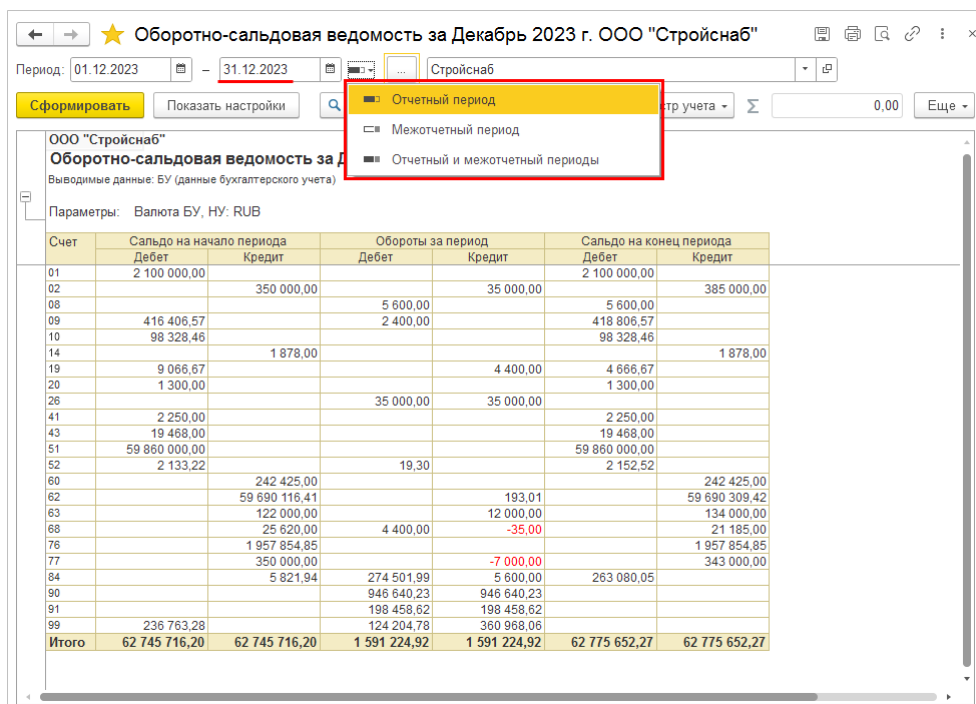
Оборотно-сальдовая ведомость за Декабрь 2023 г. ООО "Стройснаб"

Период: 01.12.2023 – 31.12.2023 ... Стройснаб

Сформировать Показать настройки стр учета Σ 0,00 Еще

Отчетный период
Межотчетный период
Отчетный и межотчетный периоды

ООО "Стройснаб"
Оборотно-сальдовая ведомость за Д
Выводимые данные: БУ (данные бухгалтерского учета)

Параметры: Валюта БУ, НУ: RUB

| Счет | Сальдо на начало периода Дебет | Сальдо на начало периода Кредит | Обороты за период Дебет | Обороты за период Кредит | Сальдо на конец периода Дебет | Сальдо на конец периода Кредит |
|---|---|---|---|---|---|---|
| 01 | 2 100 000,00 | | | | 2 100 000,00 | |
| 02 | | 350 000,00 | | 35 000,00 | | 385 000,00 |
| 08 | | | 5 600,00 | | 5 600,00 | |
| 09 | 416 406,57 | | 2 400,00 | | 418 806,57 | |
| 10 | 98 328,46 | | | | 98 328,46 | |
| 14 | | 1 878,00 | | | | 1 878,00 |
| 19 | 9 066,67 | | | 4 400,00 | 4 666,67 | |
| 20 | 1 300,00 | | | | 1 300,00 | |
| 26 | | | 35 000,00 | 35 000,00 | | |
| 41 | 2 250,00 | | | | 2 250,00 | |
| 43 | 19 468,00 | | | | 19 468,00 | |
| 51 | 59 860 000,00 | | | | 59 860 000,00 | |
| 52 | 2 133,22 | | 19,30 | | 2 152,52 | |
| 60 | | 242 425,00 | | | | 242 425,00 |
| 62 | | 59 690 116,41 | | 193,01 | | 59 690 309,42 |
| 63 | | 122 000,00 | | 12 000,00 | | 134 000,00 |
| 68 | | 25 620,00 | 4 400,00 | -35,00 | | 21 185,00 |
| 76 | | 1 957 854,85 | | | | 1 957 854,85 |
| 77 | | 350 000,00 | | -7 000,00 | | 343 000,00 |
| 84 | | 5 821,94 | 274 501,99 | 5 600,00 | 263 080,05 | |
| 90 | | | 946 640,23 | 946 640,23 | | |
| 91 | | | 198 458,62 | 198 458,62 | | |
| 99 | 236 763,28 | | 124 204,78 | 360 968,06 | | |
| Итого | 62 745 716,20 | 62 745 716,20 | 1 591 224,92 | 1 591 224,92 | 62 775 652,27 | 62 775 652,27 |